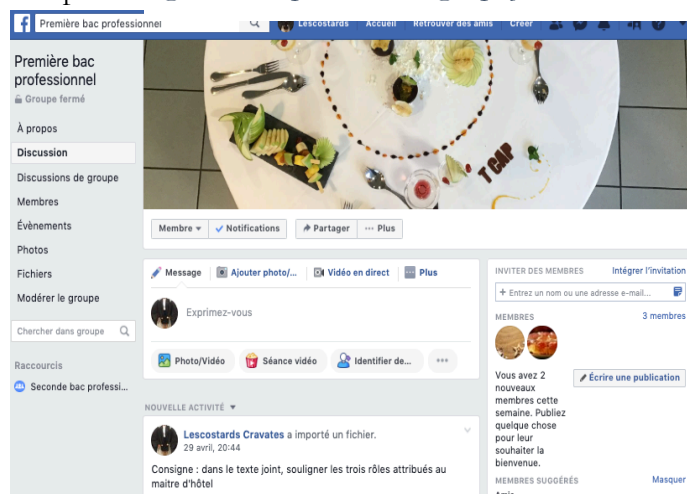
Première bac professionnel

Lescostards Accueil Retrouver des amis Créer

Première bac professionnel
Groupe fermé

À propos
Discussion
Discussions de groupe
Membres
Évènements
Photos
Fichiers
Modérer le groupe

Chercher dans groupe

Raccourcis
Seconde bac professi...

T CAP

Membre ▾ ✓ Notifications Partager ··· Plus

Message Ajouter photo/... Vidéo en direct Plus

Exprimez-vous

Photo/Vidéo Séance vidéo Identifier de... •••

NOUVELLE ACTIVITÉ ▾

Lescostards Cravates a importé un fichier.
29 avril, 20:44

Consigne : dans le texte joint, souligner les trois rôles attribués au maitre d'hôtel

INVITER DES MEMBRES Intégrer l'invitation
+ Entrez un nom ou une adresse e-mail...

MEMBRES 3 membres

Vous avez 2 nouveaux membres cette semaine. Publiez quelque chose pour leur souhaiter la bienvenue.

Écrire une publication

MEMBRES SUGGÉRÉS Masquer